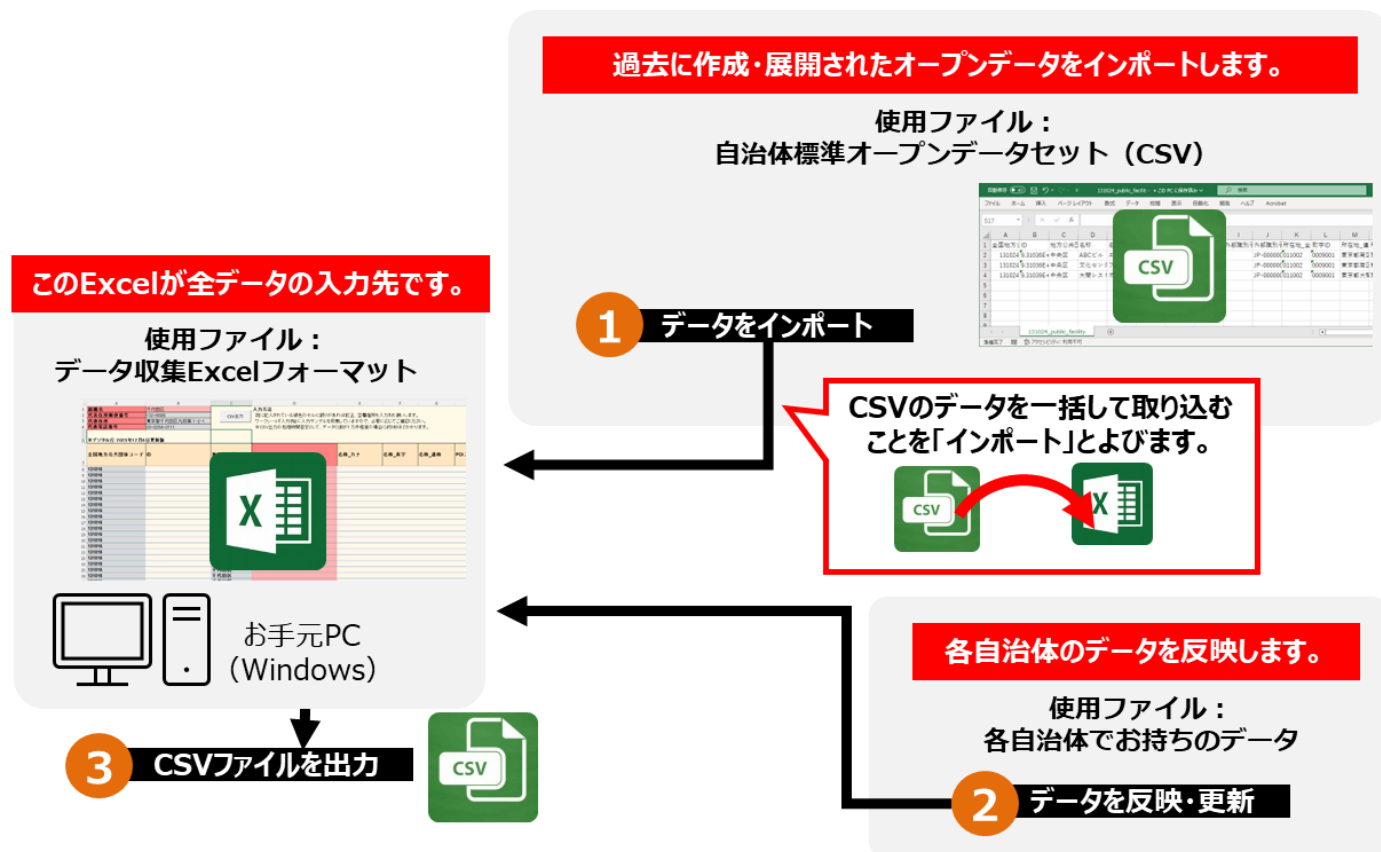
過去に作成・展開されたオープンデータをインポートします。

使用ファイル：
自治体標準オープンデータセット（CSV）

CSV

1 データをインポート

CSVのデータを一括して取り込むことを「インポート」とよびます。

CSV

X

このExcelが全データの入力先です。

使用ファイル：
データ収集Excelフォーマット

X

お手元PC
（Windows）

各自治体のデータを反映します。

使用ファイル：
各自治体でお持ちのデータ

2 データを反映・更新

3 CSVファイルを出力

CSV